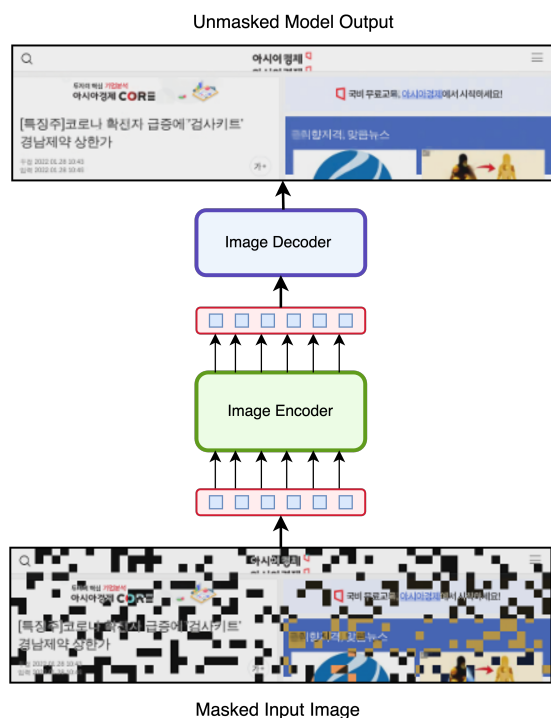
Unmasked Model Output

아시아경제

투자의 핵심 기업분석
아시아경제 CORE

[특징주]코로나 확진자 급증에 '검사키트' 경남제약 상한가

수정 2022.01.28 10:43
입력 2022.01.28 10:40

가+

국비 무료교육, 아시아경제에서 시작하세요!

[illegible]합지격, 맞춤뉴스

Image Decoder

Image Encoder

아시아경제

아시아경제 CORE

[특징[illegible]]코로나 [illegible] 급증에 '검사키트' 경남제약 상한가

국비 무료교육, 아시아경제에서 시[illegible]

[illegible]합지격, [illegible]뉴스

Masked Input Image